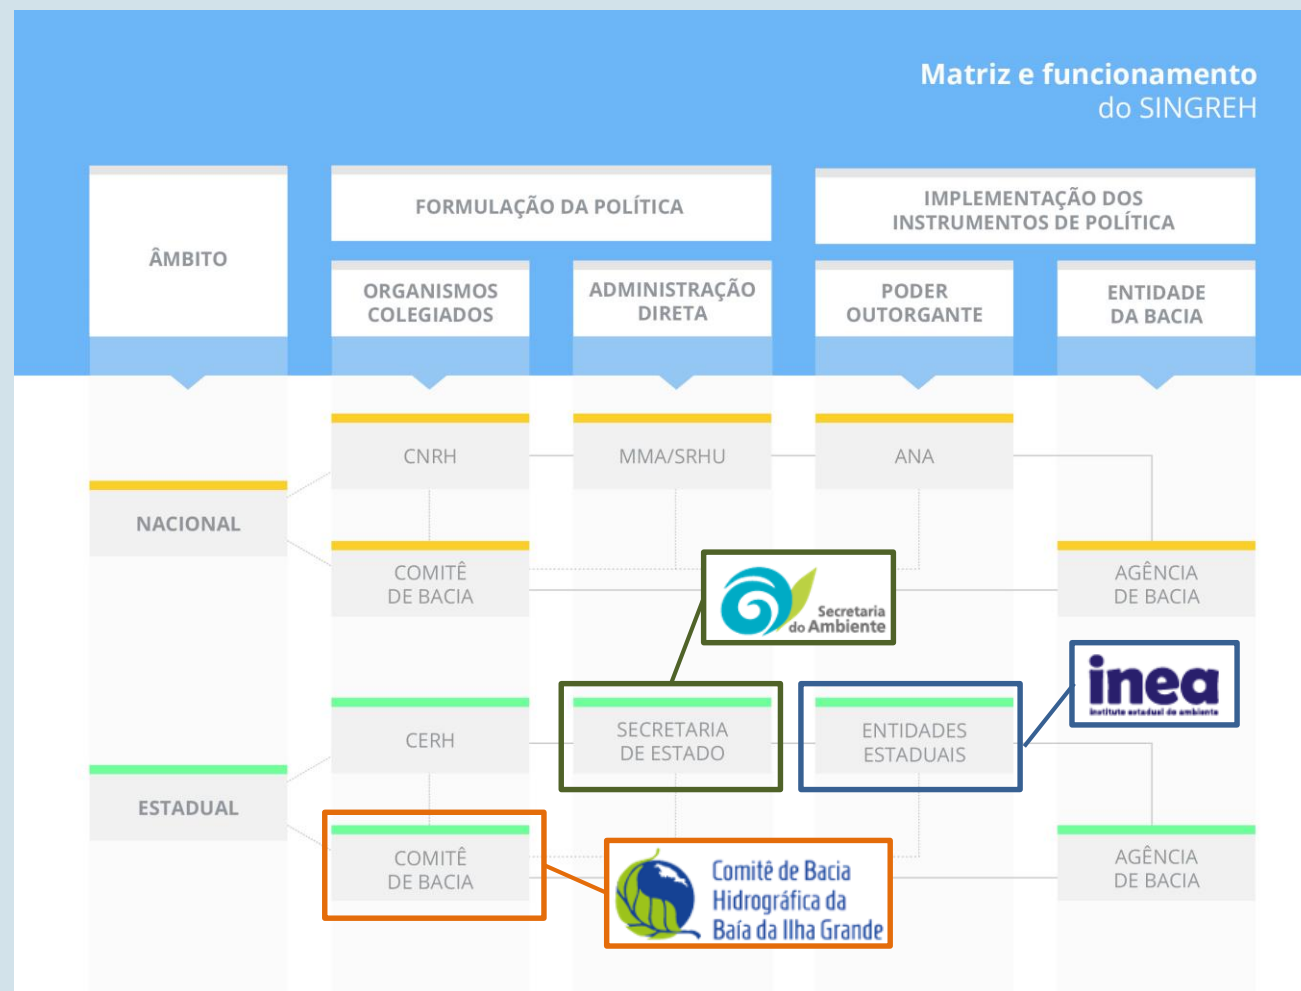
Matriz e funcionamento do SINGREH

ÂMBITO

FORMULAÇÃO DA POLÍTICA

IMPLEMENTAÇÃO DOS INSTRUMENTOS DE POLÍTICA

ORGANISMOS COLEGIADOS

ADMINISTRAÇÃO DIRETA

PODER OUTORGANTE

ENTIDADE DA BACIA

NACIONAL

CNRH

MMA/SRHU

ANA

COMITÊ DE BACIA

Secretaria do Ambiente

AGÊNCIA DE BACIA

inea
instituto estadual do ambiente

ESTADUAL

CERH

SECRETARIA DE ESTADO

ENTIDADES ESTADUAIS

COMITÊ DE BACIA

Comitê de Bacia Hidrográfica da Baía da Ilha Grande

AGÊNCIA DE BACIA